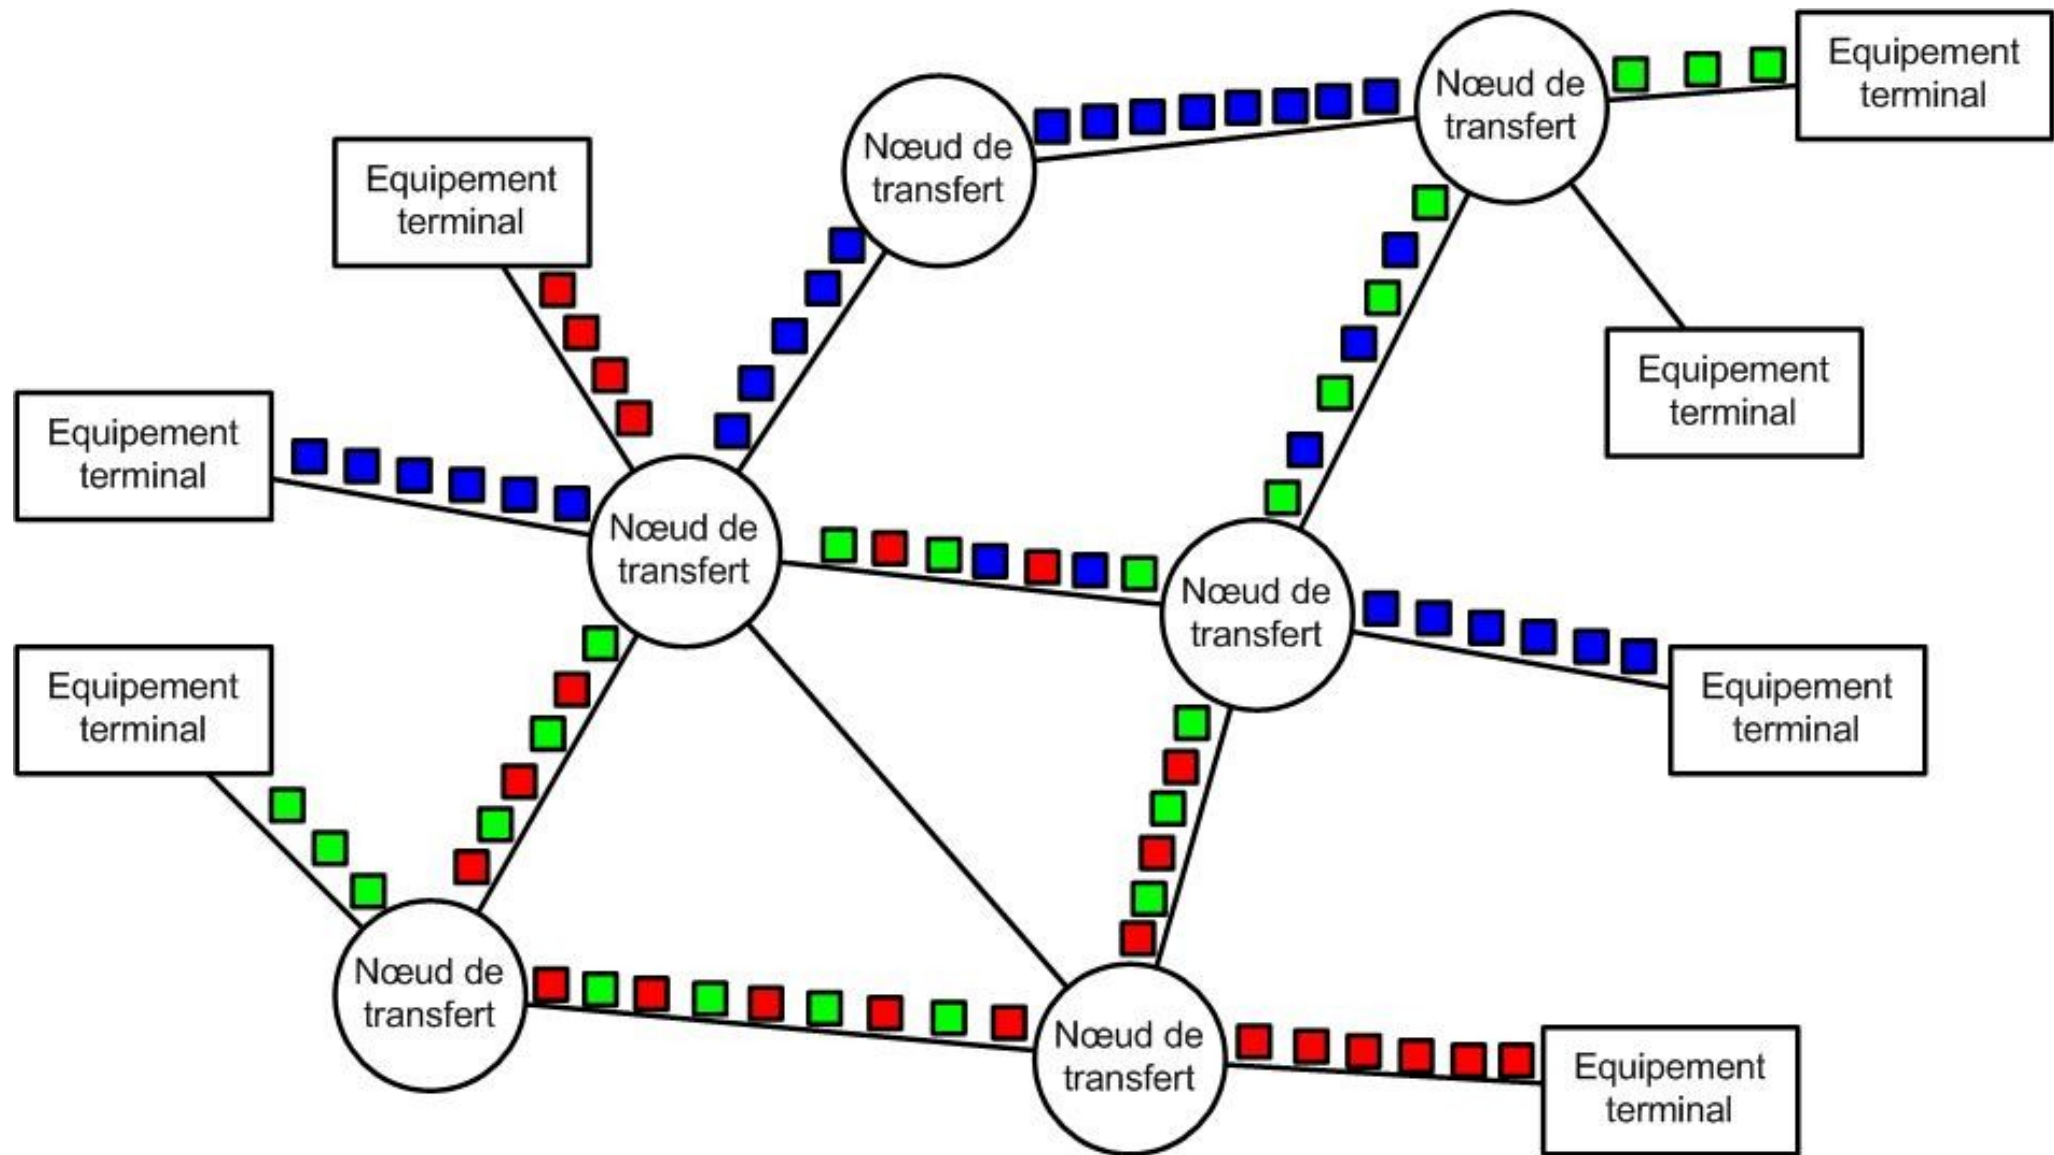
Nœud de transfert

Equipement terminal

Nœud de transfert

Equipement terminal

Equipement terminal

Equipement terminal

Nœud de transfert

Nœud de transfert

Equipement terminal

Equipement terminal

Nœud de transfert

Nœud de transfert

Equipement terminal